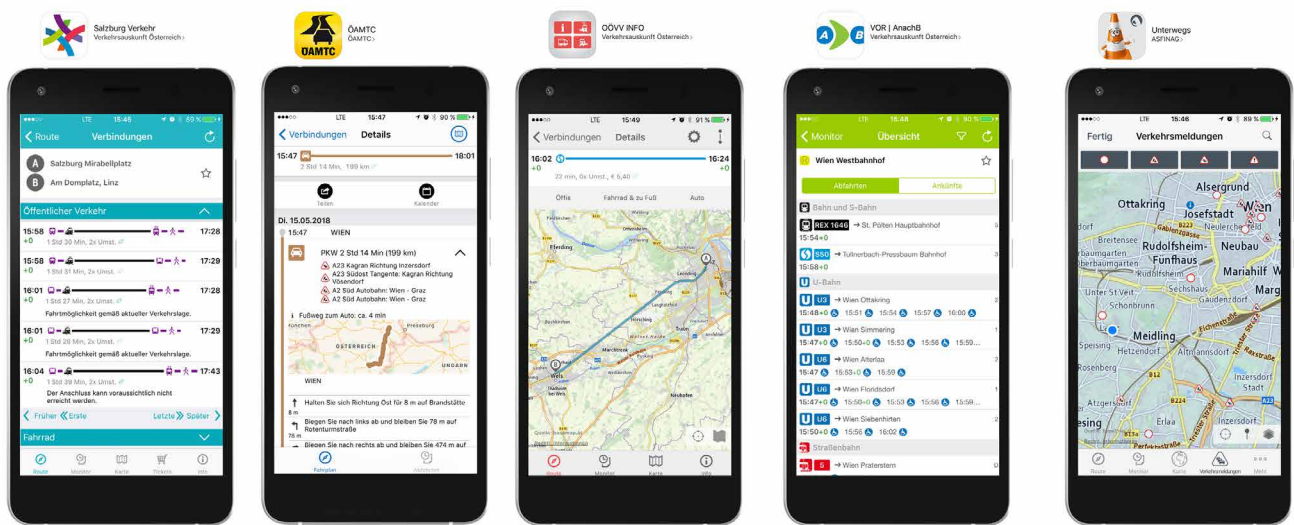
Salzburg Verkehr
Verkehrsauskunft Österreich

ÖAMTC
ÖAMTC

ÖAMTC

ÖÖVV INFO
Verkehrsauskunft Österreich

VOR | AnachB
Verkehrsauskunft Österreich

Unterwegs
ASFINAG

LTE 15:46 89 %
Route Verbindungen
A Salzburg Mirabellplatz
B Am Domplatz, Linz
Öffentlicher Verkehr
15:58 17:28
+0 1 Std 30 Min, 2x Umst.
15:58 17:29
+0 1 Std 31 Min, 2x Umst.
16:01 17:28
+0 1 Std 27 Min, 2x Umst.
Fahrtmöglichkeit gemäß aktueller Verkehrslage.
16:01 17:29
+0 1 Std 28 Min, 2x Umst.
Fahrtmöglichkeit gemäß aktueller Verkehrslage.
16:04 17:43
+0 1 Std 39 Min, 2x Umst.
Der Anschluss kann voraussichtlich nicht erreicht werden.
Früher Erste Letzte Später
Fahrrad
Route Monitor Karte Tickets Info

LTE 15:47 90 %
Verbindungen Details
15:47 18:01
2 Std 14 Min, 199 km
Teilen Kalender
Di. 15.05.2018
15:47 WIEN
PKW 2 Std 14 Min (199 km)
A23 Kagran Richtung Inzersdorf
A23 Südost Tangente: Kagran Richtung Vösendorf
A2 Süd Autobahn: Wien - Graz
A2 Süd Autobahn: Wien - Graz
Fußweg zum Auto: ca. 4 min
Pressburg
ÖSTERREICH
UNGARN
WIEN
Halten Sie sich Richtung Ost für 8 m auf Brandstätte
8 m
Biegen Sie nach links ab und bleiben Sie 78 m auf Rotenturmstraße
78 m
Biegen Sie nach rechts ab und bleiben Sie 474 m auf
Fahrplan

LTE 15:49 91 %
Verbindungen Details
16:02 16:24
+0 +0
22 min, 0x Umst., € 5,40
Öffis Fahrrad & zu Fuß Auto
Pfarrkirchen
Leonding
Linz
Traun
Marchtrenk
Wels
Neuhofen
Route Monitor Karte Info

LTE 15:48
Monitor Übersicht
Wien Westbahnhof
Abfahrten Ankünfte
Bahn und S-Bahn
REX 1646 → St. Pölten Hauptbahnhof
15:54+0
S50 → Tullnerbach-Pressbaum Bahnhof
15:58+0
U-Bahn
U3 → Wien Ottakring
15:48+0 15:51 15:54 15:57 16:00
U3 → Wien Simmering
15:47+0 15:50+0 15:53 15:56 15:59...
U6 → Wien Alterlaa
15:47 15:53+0 15:59
U6 → Wien Floridsdorf
15:47+0 15:50+0 15:53 15:56 15:59...
U6 → Wien Siebenhirten
15:50 15:56 16:02
Straßenbahn
5 → Wien Praterstern

LTE 15:46 89 %
Fertig Verkehrsmeldungen
Alsergrund
Ottakring
Josefstadt
Neubau
Rudolfsheim-Fünfhaus
Mariahilf
Breitensee
Schönbrunn
Meidling
Hetzendorf
Rosenberg
Altmannsdorf
Inzersdorf
Erlaa
B221
B224
B12
A23
Route Monitor Karte Verkehrsmeldungen Mehr